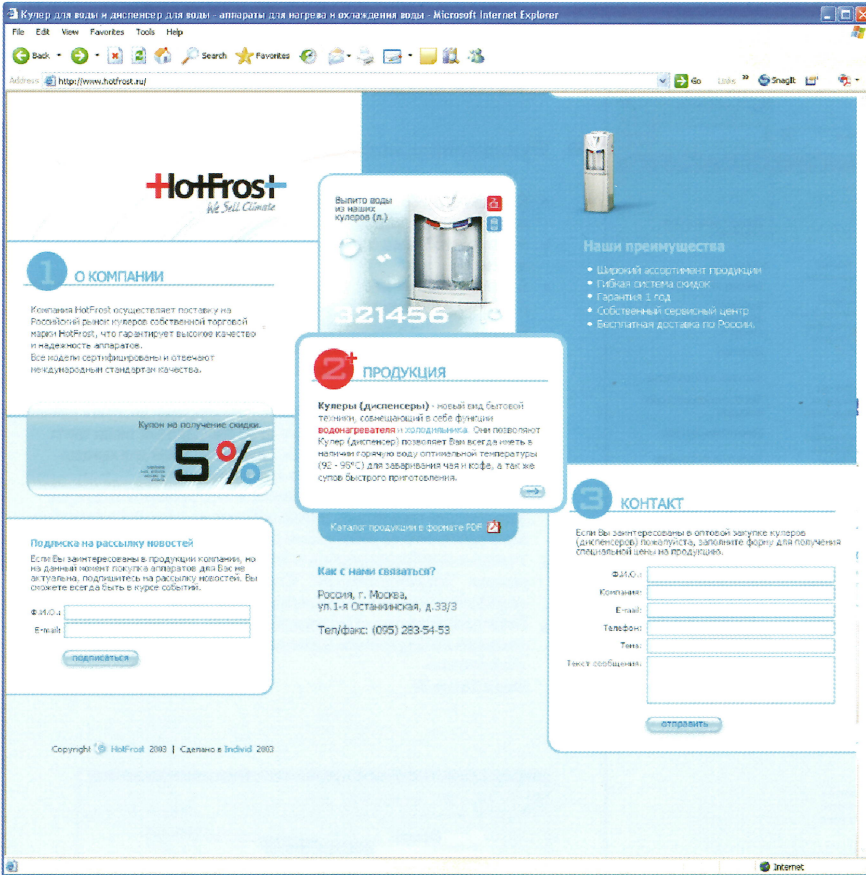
Кулер для воды и диспенсер для воды - аппараты для нагрева и охлаждения воды - Microsoft Internet Explorer

File Edit View Favorites Tools Help

Back Search Favorites

Address http://www.hotfrost.ru/ Go Links SnagIt

HotFrost
We Sell Climate

Выпито воды из наших кулеров (л.)

321456

Наши преимущества

- Широкий ассортимент продукции
- Гибкая система скидок
- Гарантия 1 год
- Собственный сервисный центр
- Бесплатная доставка по России.

1 О КОМПАНИИ

Компания HotFrost осуществляет поставку на Российский рынок кулеров собственной торговой марки HotFrost, что гарантирует высокое качество и надежность аппаратов.
Все модели сертифицированы и отвечают международным стандартам качества.

Купон на получение скидки.

5%

2 ПРОДУКЦИЯ

Кулеры (диспенсеры) - новый вид бытовой техники, совмещающий в себе функции водонагревателя и холодильника. Они позволяют Кулер (диспенсер) позволяет Вам всегда иметь в наличии горячую воду оптимальной температуры (92 - 95°С) для заваривания чая и кофе, а так же супов быстрого приготовления.

Каталог продукции в формате PDF

3 КОНТАКТ

Если Вы заинтересованы в оптовой закупке кулеров (диспенсеров) пожалуйста, заполните форму для получения специальной цены на продукцию.

Ф.И.О.:
Компания:
E-mail:
Телефон:
Тема:
Текст сообщения:

отправить

Подписка на рассылку новостей

Если Вы заинтересованы в продукции компании, но на данный момент покупка аппаратов для Вас не актуальна, подпишитесь на рассылку новостей. Вы сможете всегда быть в курсе событий.

Ф.И.О.:
E-mail:

подписаться

Как с нами связаться?

Россия, г. Москва,
ул.1-я Останкинская, д.33/3

Тел/факс: (095) 283-54-53

Copyright HotFrost 2003 | Сделано в Individ 2003

Internet